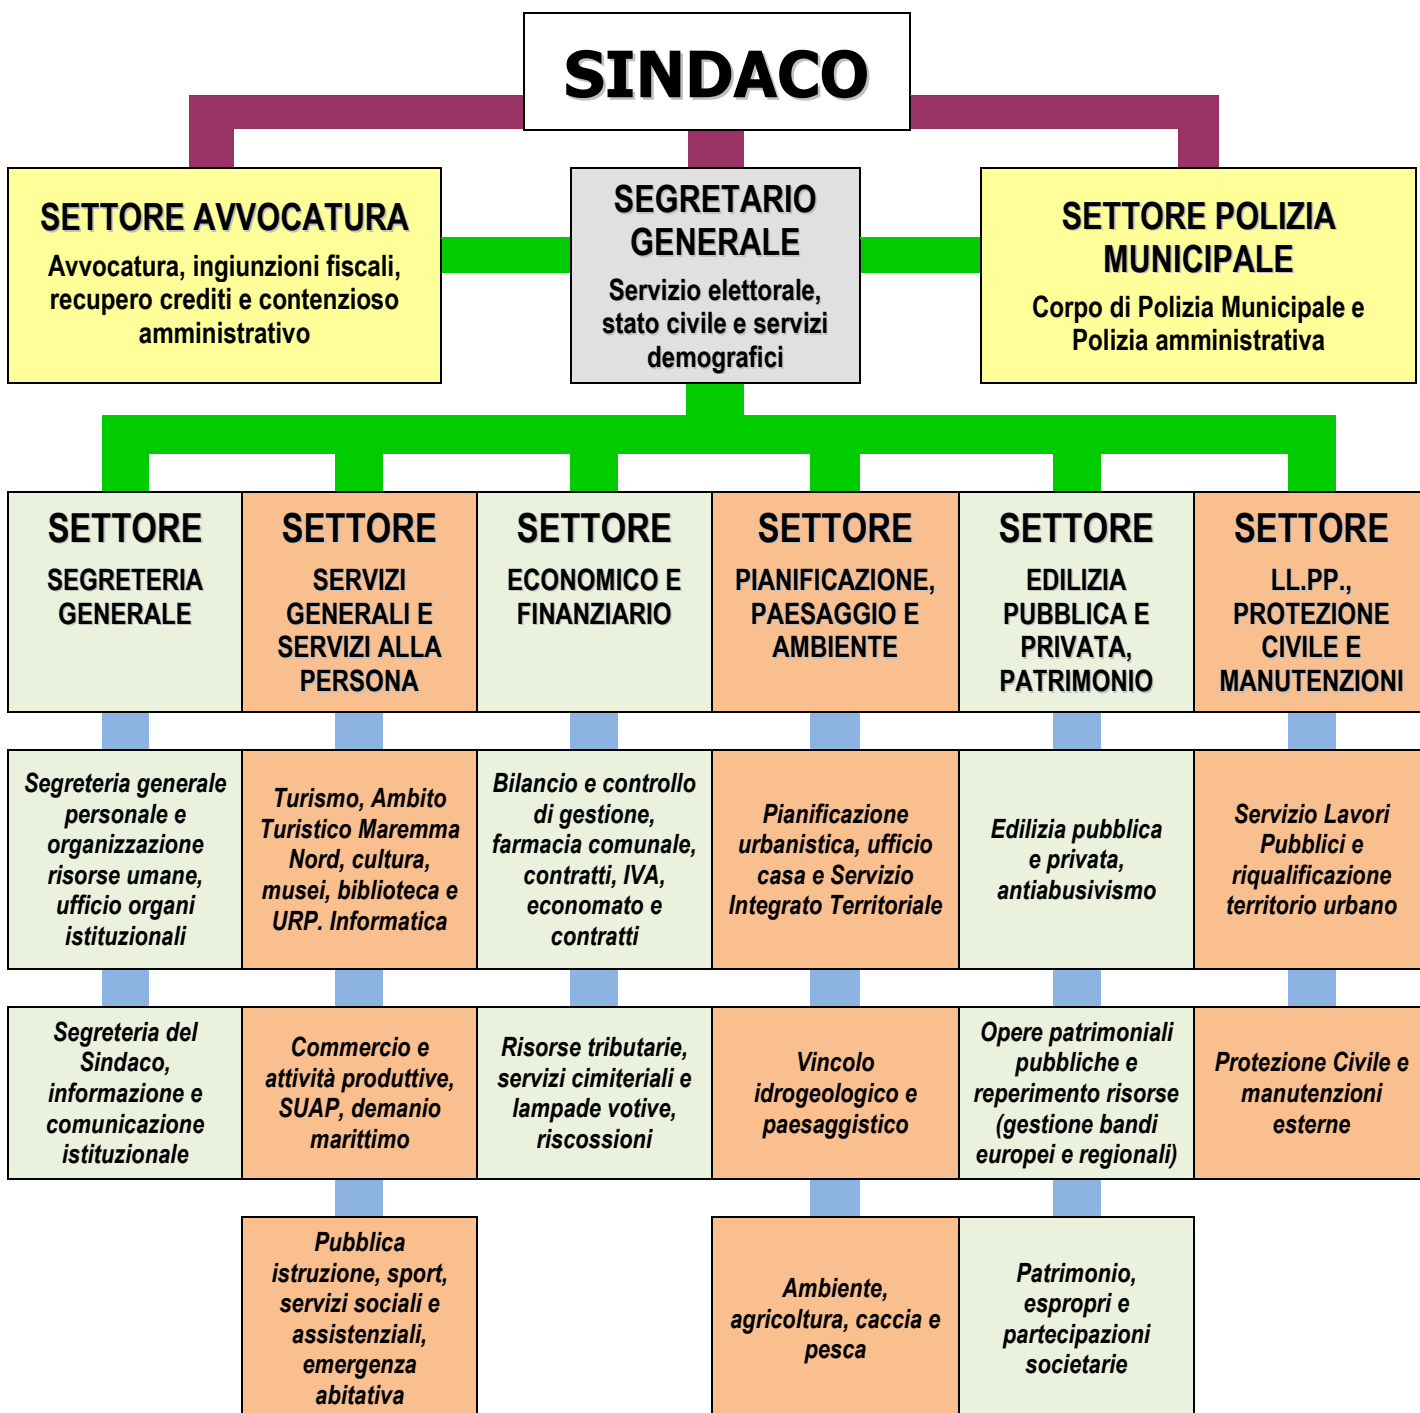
SINDACO

SETTORE AVVOCATURA
Avvocatura, ingiunzioni fiscali, recupero crediti e contenzioso amministrativo

SEGRETARIO GENERALE
Servizio elettorale, stato civile e servizi demografici

SETTORE POLIZIA MUNICIPALE
Corpo di Polizia Municipale e Polizia amministrativa

SETTORE
SEGRETERIA GENERALE

Segreteria generale personale e organizzazione risorse umane, ufficio organi istituzionali

Segreteria del Sindaco, informazione e comunicazione istituzionale

SETTORE
SERVIZI GENERALI E SERVIZI ALLA PERSONA

Turismo, Ambito Turistico Maremma Nord, cultura, musei, biblioteca e URP. Informatica

Commercio e attività produttive, SUAP, demanio marittimo

Pubblica istruzione, sport, servizi sociali e assistenziali, emergenza abitativa

SETTORE
ECONOMICO E FINANZIARIO

Bilancio e controllo di gestione, farmacia comunale, contratti, IVA, economato e contratti

Risorse tributarie, servizi cimiteriali e lampade votive, riscossioni

SETTORE
PIANIFICAZIONE, PAESAGGIO E AMBIENTE

Pianificazione urbanistica, ufficio casa e Servizio Integrato Territoriale

Vincolo idrogeologico e paesaggistico

Ambiente, agricoltura, caccia e pesca

SETTORE
EDILIZIA PUBBLICA E PRIVATA, PATRIMONIO

Edilizia pubblica e privata, antiabusivismo

Opere patrimoniali pubbliche e reperimento risorse (gestione bandi europei e regionali)

Patrimonio, espropri e partecipazioni societarie

SETTORE
LL.PP., PROTEZIONE CIVILE E MANUTENZIONI

Servizio Lavori Pubblici e riqualificazione territorio urbano

Protezione Civile e manutenzioni esterne